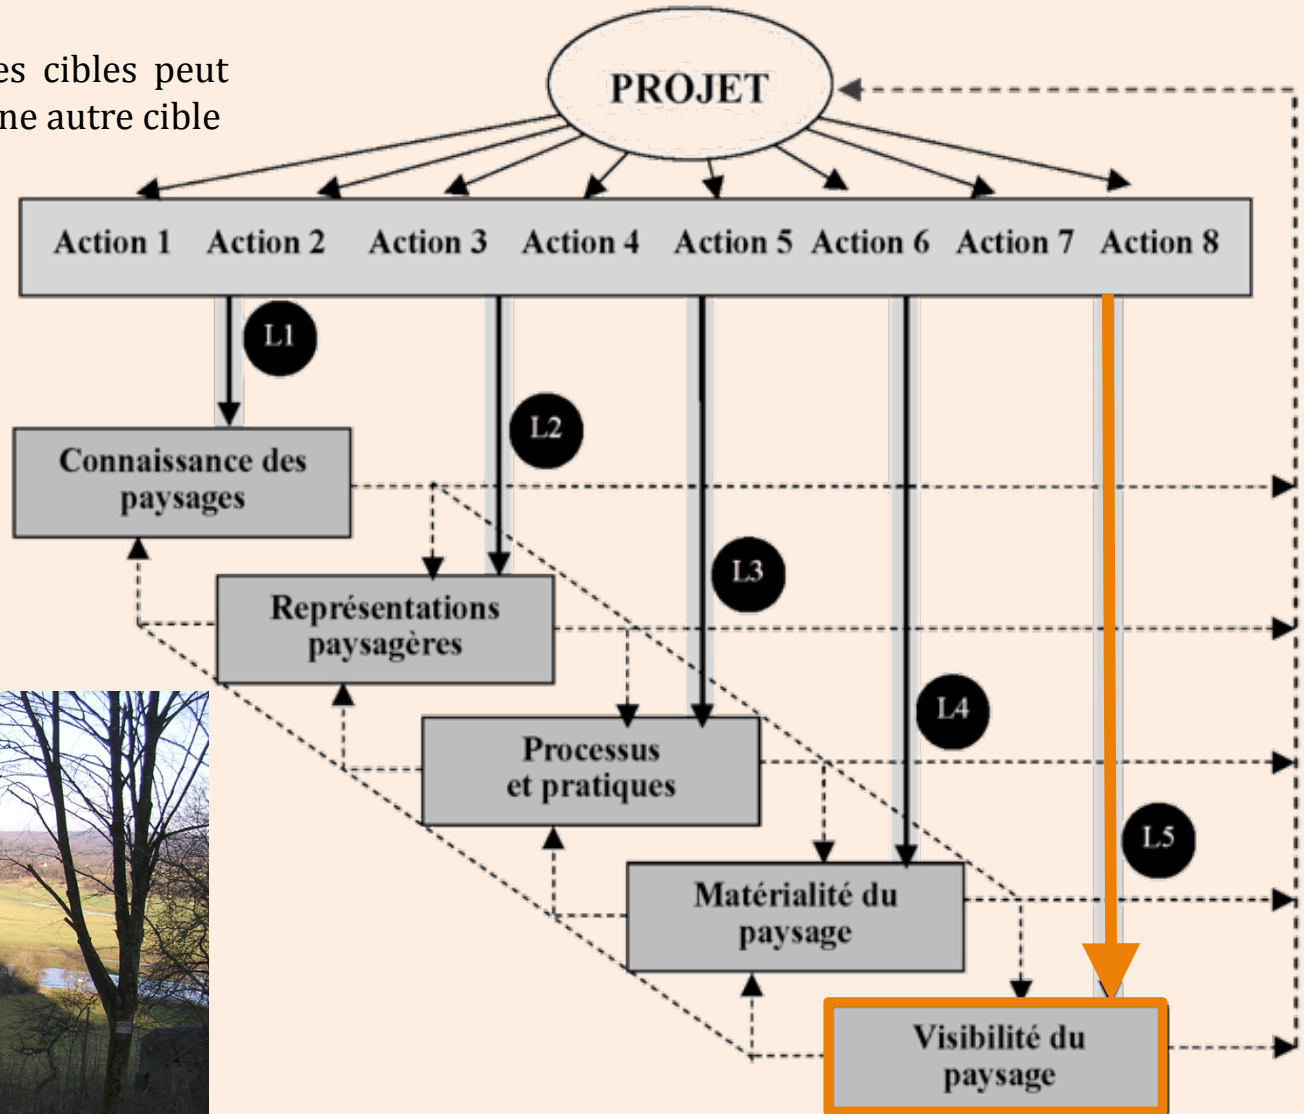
es cibles peut
ne autre cible

PROJET

Action 1 Action 2 Action 3 Action 4 Action 5 Action 6 Action 7 Action 8

L1

L2

L3

L4

L5

Connaissance des paysages

Représentations paysagères

Processus et pratiques

Matérialité du paysage

Visibilité du paysage